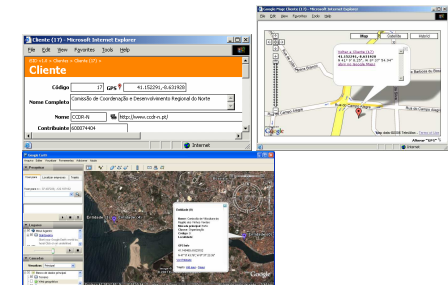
Cliente (17) - Microsoft Internet Explorer

File Edit View Favorites Tools Help

Cliente

Código 17 GPS 41.152291,-8.631928

Nome Completo Comissão de Coordenação e Desenvolvimento Regional do Norte

Nome CCDR-N http://www.ccdr-n.pt/

Contribuinte 600074404

Internet

Google Map: Cliente (17) - Microsoft Internet Explorer

File Edit View Favorites Tools Help

Map Satellite Hybrid

Voltar a cliente (17)

41.152291,-8.631928

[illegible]

Internet

Google Earth

Google